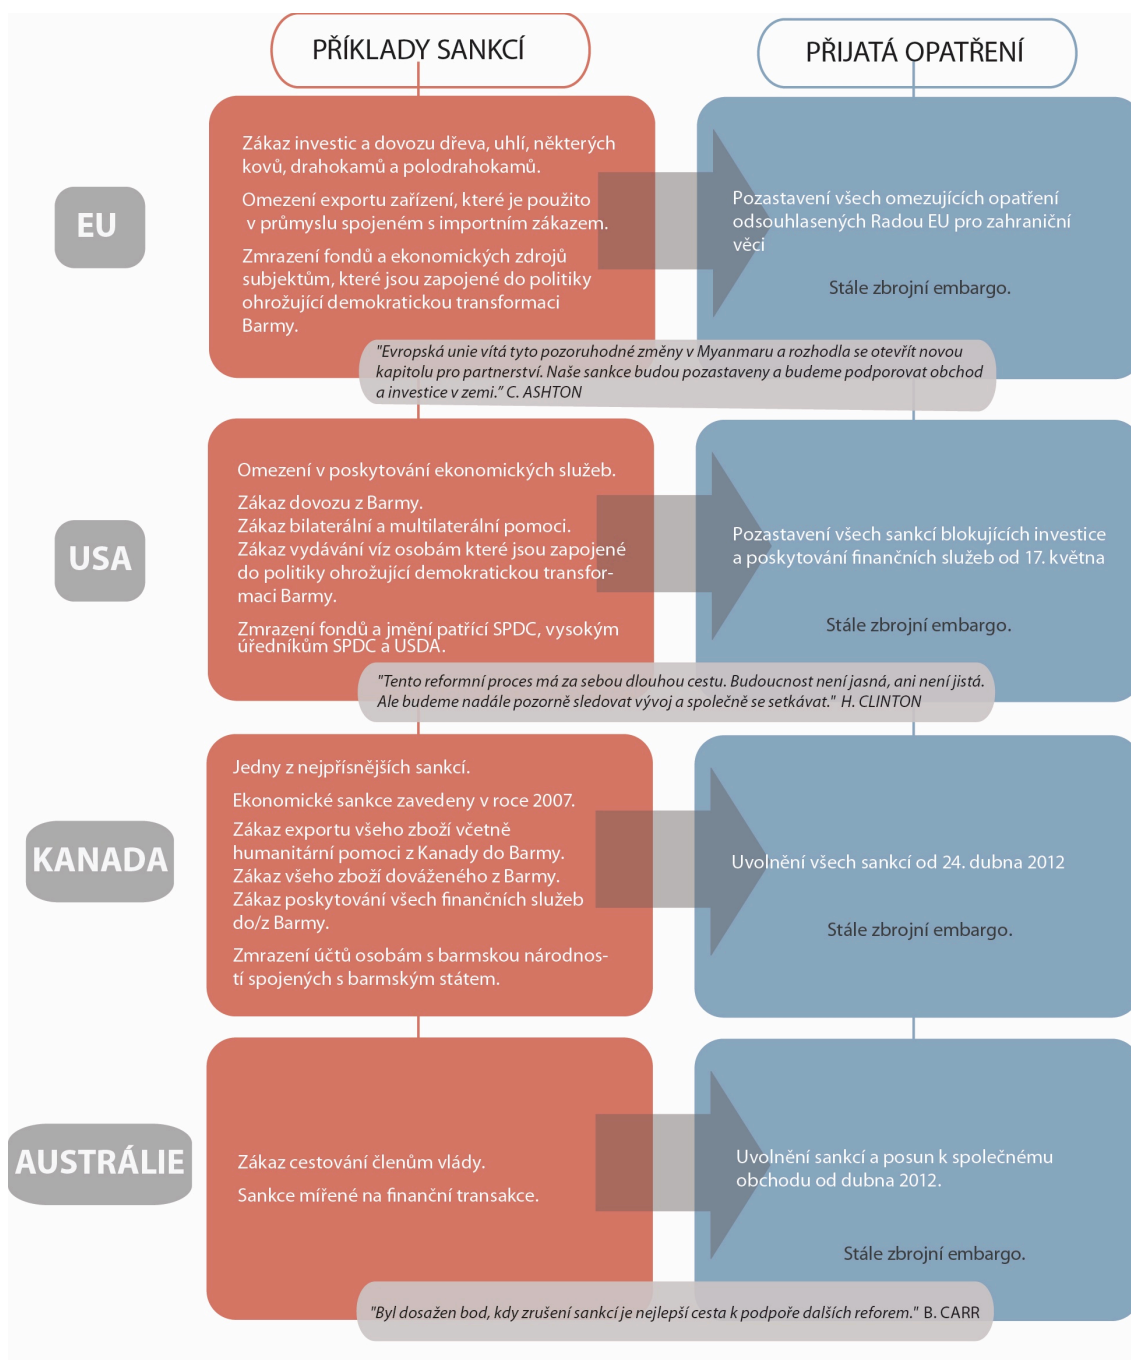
PŘÍKLADY SANKCÍ

PŘIJATÁ OPATŘENÍ

EU

Zákaz investic a dovozu dřeva, uhlí, některých kovů, drahokamů a polodrahokamů.

Omezení exportu zařízení, které je použito v průmyslu spojeném s importním zákazem.

Zmrazení fondů a ekonomických zdrojů subjektům, které jsou zapojené do politiky ohrožující demokratickou transformaci Barmy.

Pozastavení všech omezujících opatření odsouhlasených Radou EU pro zahraniční věci

Stále zbrojní embargo.

"Evropská unie vítá tyto pozoruhodné změny v Myanmaru a rozhodla se otevřít novou kapitolu pro partnerství. Naše sankce budou pozastaveny a budeme podporovat obchod a investice v zemi." C. ASHTON

USA

Omezení v poskytování ekonomických služeb.

Zákaz dovozu z Barmy.
Zákaz bilaterální a multilaterální pomoci.
Zákaz vydávání víz osobám které jsou zapojené do politiky ohrožující demokratickou transformaci Barmy.

Zmrazení fondů a jmění patřící SPDC, vysokým úředníkům SPDC a USDA.

Pozastavení všech sankcí blokujících investice a poskytování finančních služeb od 17. května

Stále zbrojní embargo.

"Tento reformní proces má za sebou dlouhou cestu. Budoucnost není jasná, ani není jistá. Ale budeme nadále pozorně sledovat vývoj a společně se setkávat." H. CLINTON

KANADA

Jedny z nejpřísnějších sankcí.

Ekonomické sankce zavedeny v roce 2007.

Zákaz exportu všeho zboží včetně humanitární pomoci z Kanady do Barmy.
Zákaz všeho zboží dováženého z Barmy.
Zákaz poskytování všech finančních služeb do/z Barmy.

Zmrazení účtů osobám s barmskou národností spojených s barmským státem.

Uvolnění všech sankcí od 24. dubna 2012

Stále zbrojní embargo.

AUSTRÁLIE

Zákaz cestování členům vlády.

Sankce mířené na finanční transakce.

Uvolnění sankcí a posun k společnému obchodu od dubna 2012.

Stále zbrojní embargo.

"Byl dosažen bod, kdy zrušení sankcí je nejlepší cesta k podpoře dalších reforem." B. CARR